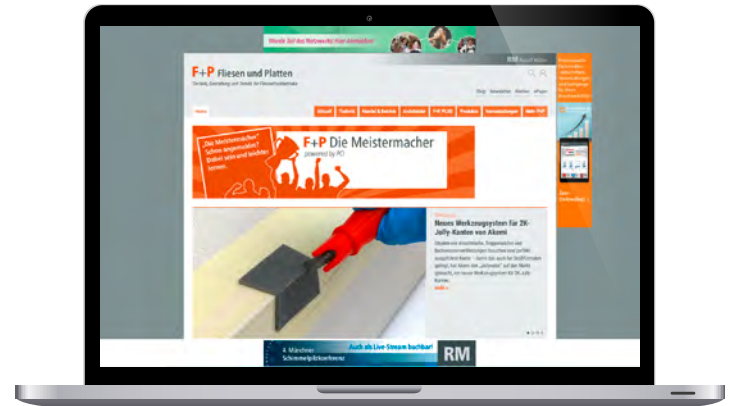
Werde Teil des Netzwerks: Jetzt anmelden!

RM Rudolf Müller

F+P Fliesen und Platten

Technik, Gestaltung und Trends für Fliesenfachbetriebe

Blog Newsletter Medien ePaper

Home

Aktuell Technik Handel & Betrieb Architektur F+P PLUS Produkte Veranstaltungen Jobs F+P

„Das Meistermacher®-Schiene angemeldet? Dabei sein und leichter lernen.

F+P Die Meistermacher
powered by PCI

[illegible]

Neues Werkzeugsystem für 2K-Jolly-Kanten von Akemi

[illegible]

mehr »

4. Münchner Schimmelpilzkonferenz

Auch als Live-Stream buchbar!

RM